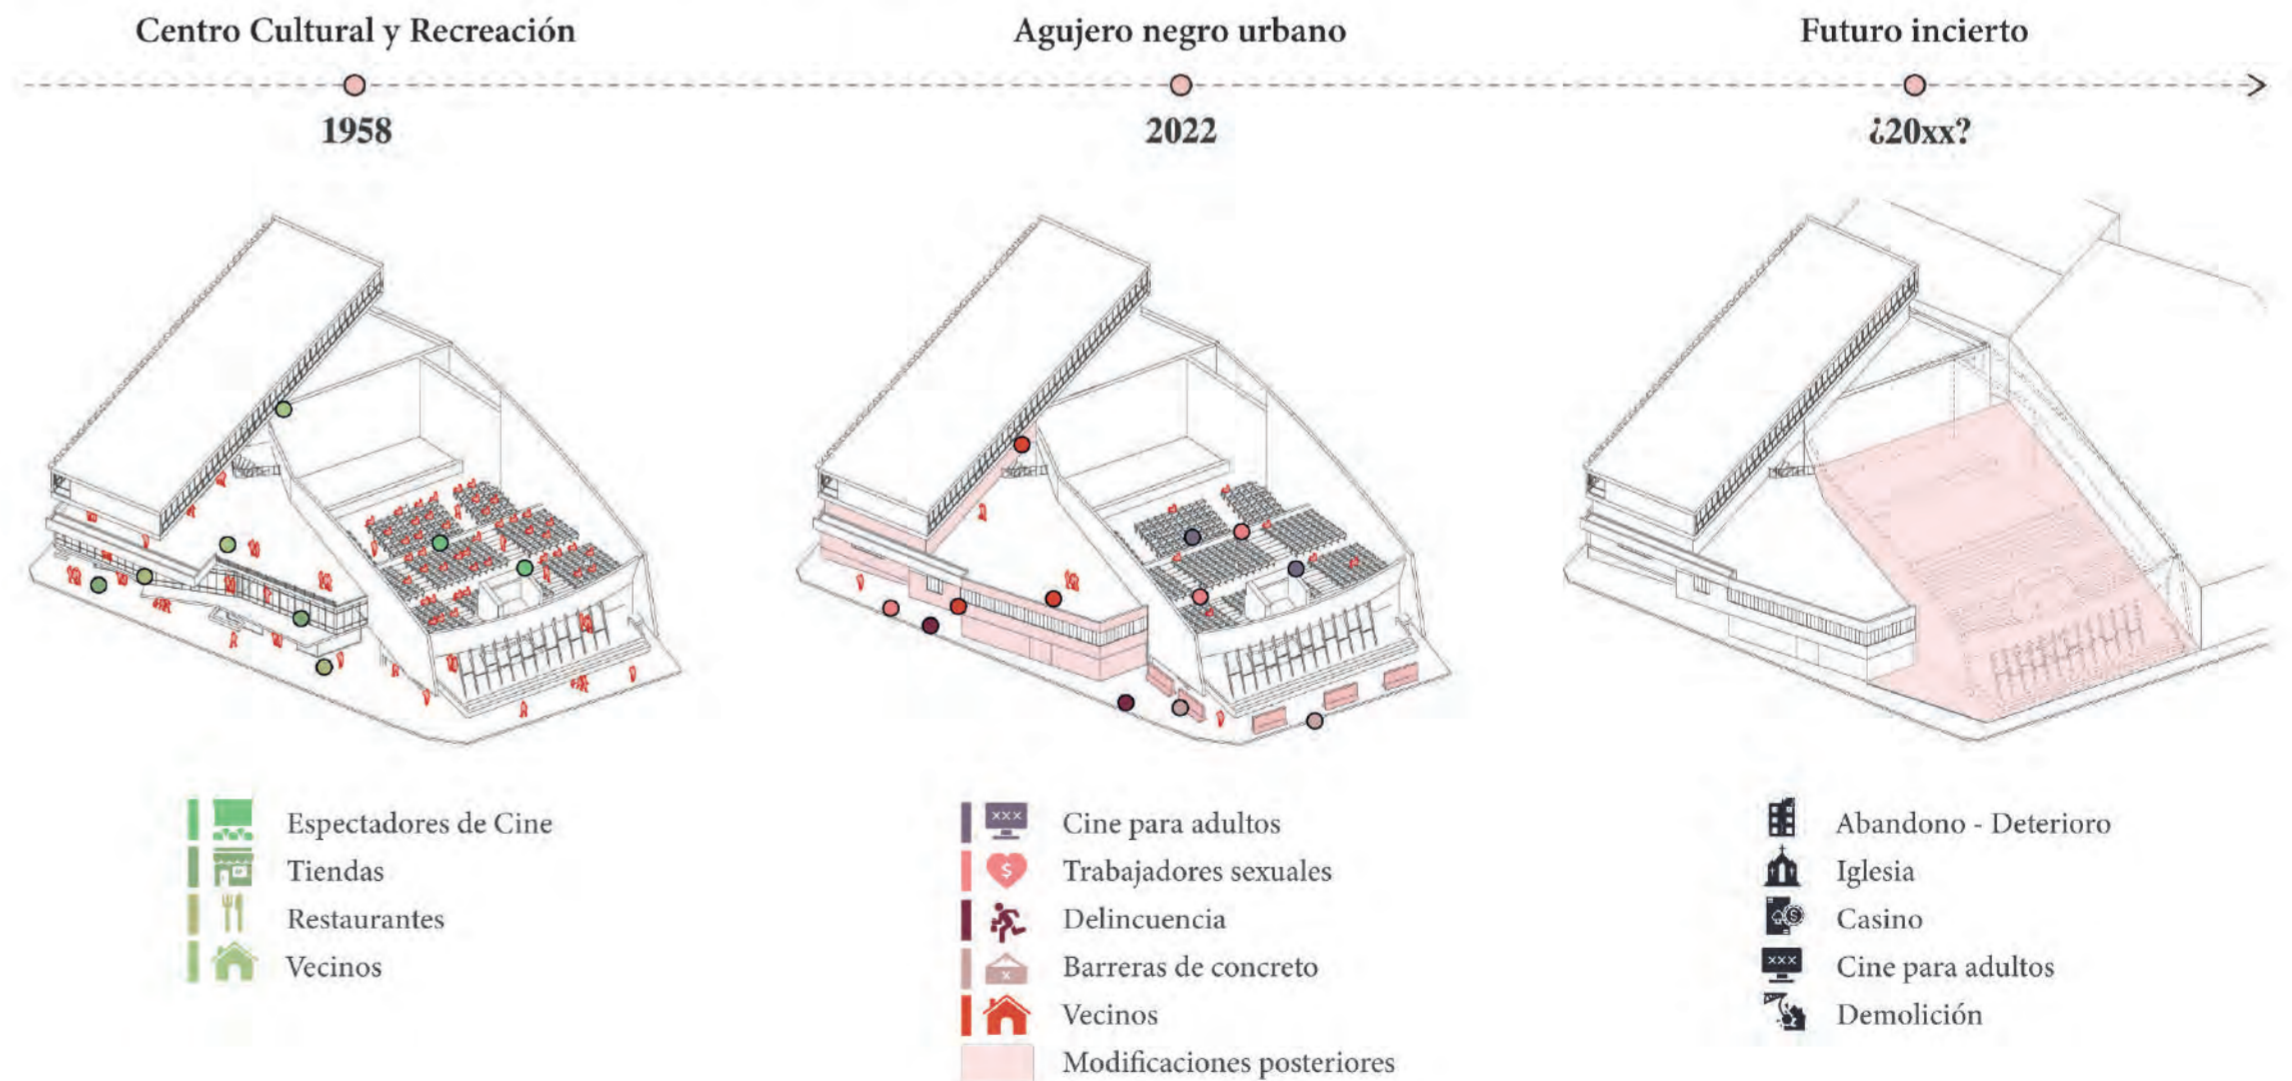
Centro Cultural y Recreación

1958

Agujero negro urbano

2022

Futuro incierto

¿20xx?

Espectadores de Cine
Tiendas
Restaurantes
Vecinos

XXX Cine para adultos
$ Trabajadores sexuales
Delincuencia
X Barreras de concreto
Vecinos
Modificaciones posteriores

Abandono - Deterioro
Iglesia
$ Casino
XXX Cine para adultos
Demolición